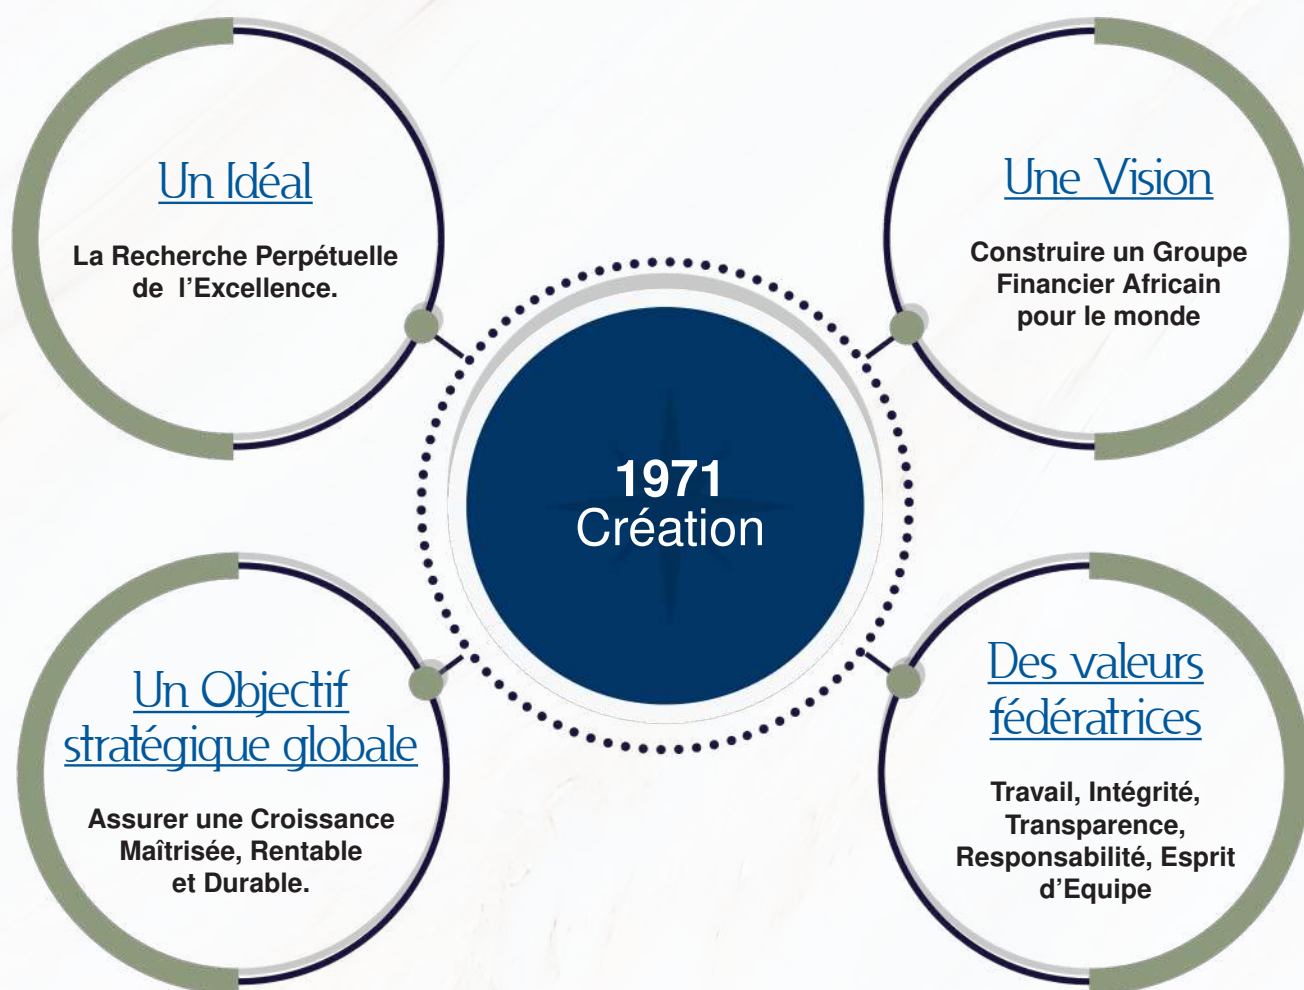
Un Idéal

La Recherche Perpétuelle de l'Excellence.

Une Vision

Construire un Groupe Financier Africain pour le monde

1971
Création

Un Objectif stratégique globale

Assurer une Croissance Maîtrisée, Rentable et Durable.

Des valeurs fédératrices

Travail, Intégrité, Transparence, Responsabilité, Esprit d'Equipe